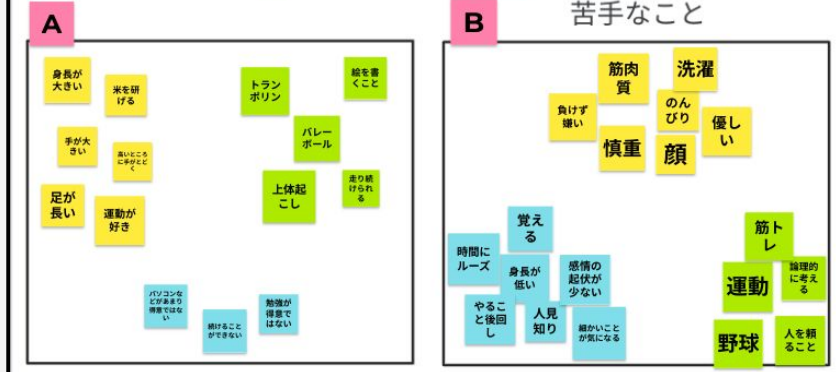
A

身長が大きい

米を研げる

手が大きい

高いところに手がとどく

足が長い

運動が好き

トランポリン

絵を書くこと

バレーボール

上体起こし

走り続けられる

パソコンなどがあまり得意ではない

続けることができない

勉強が得意ではない

B

苦手なこと

筋肉質

洗濯

負けず嫌い

のんびり

優しい

慎重

顔

覚える

時間にルーズ

身長が低い

感情の起伏が少ない

やることと後回し

人見知り

細かいことが気になる

筋トレ

運動

論理的に考える

野球

人を頼ること